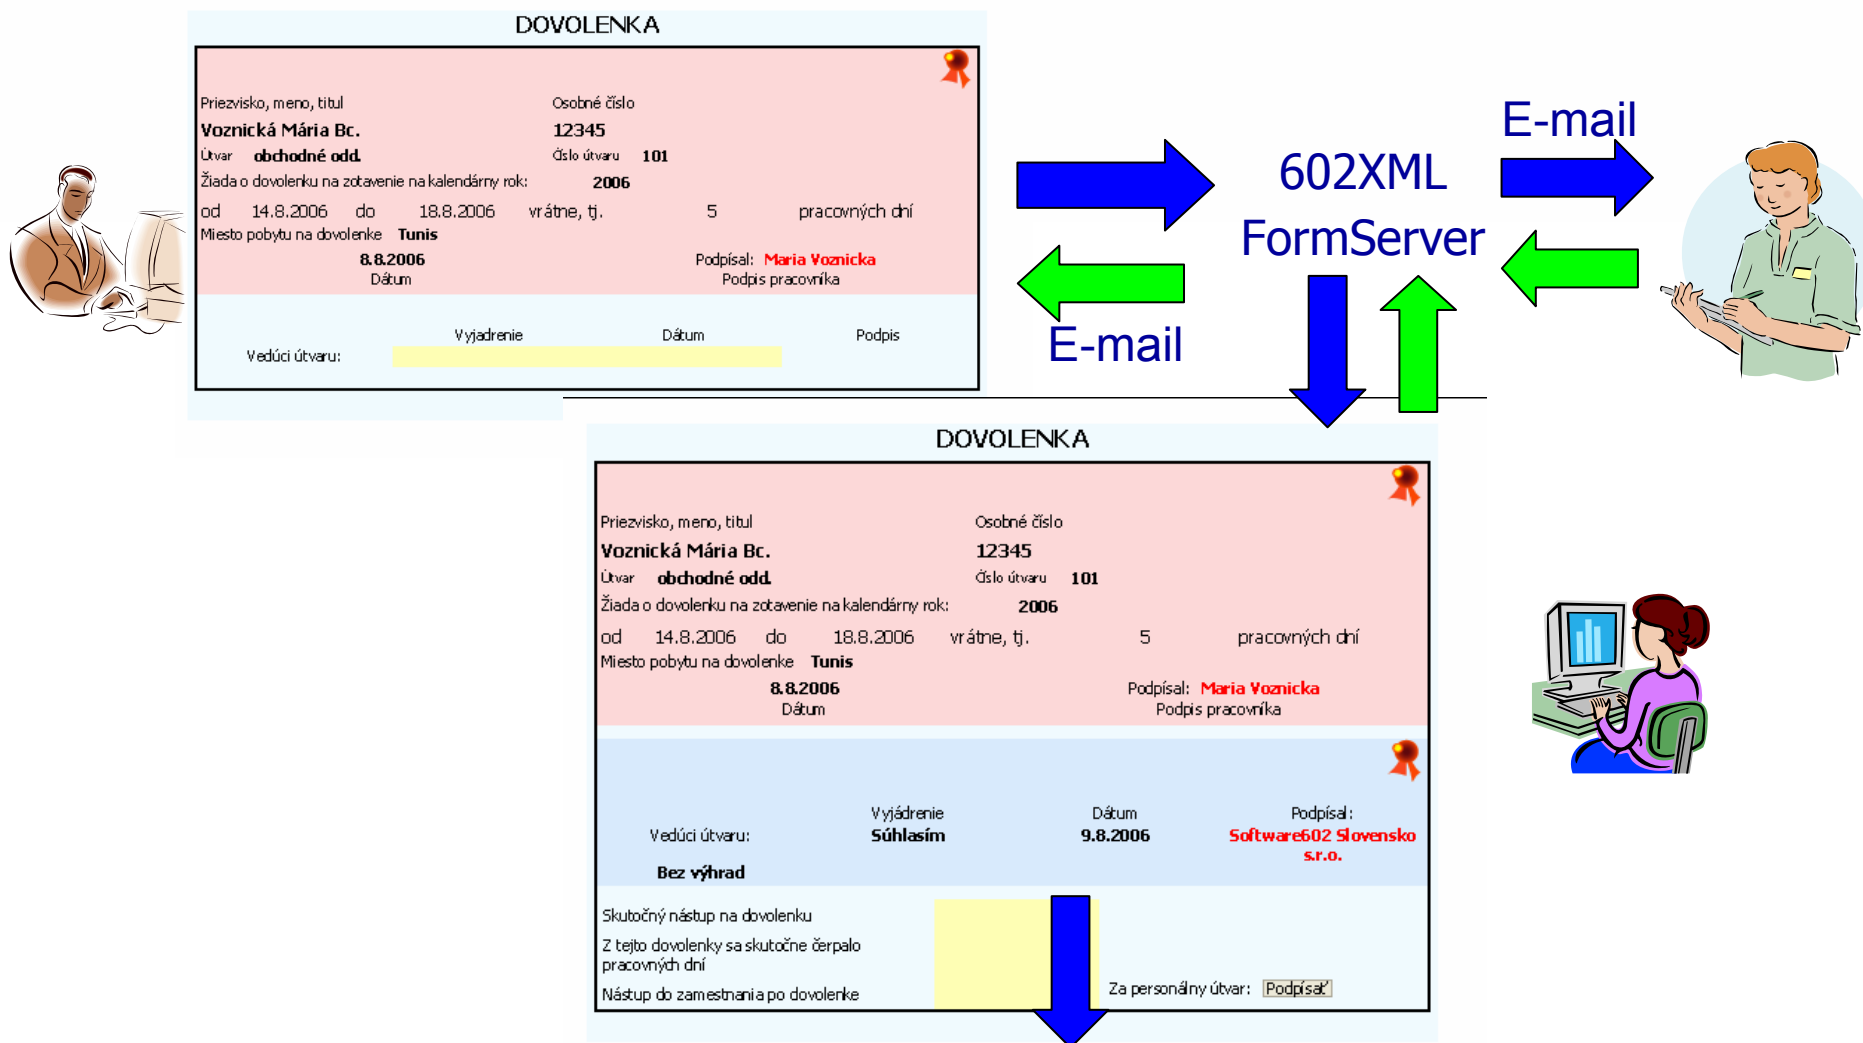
DOVOLENKA

Priezvisko, meno, titul
Osobné číslo
Voznická Mária Bc.
12345
Útvar obchodné odd.
Číslo útvaru 101
Žiada o dovolenku na zotavenie na kalendárny rok: 2006
od 14.8.2006 do 18.8.2006 vrátne, tj. 5 pracovných dní
Miesto pobytu na dovolenke Tunis
8.8.2006
Dátum
Podpísal: Maria Voznicka
Podpis pracovníka

Vyjadrenie Dátum Podpis
Vedúci útvaru:

602XML FormServer

E-mail

E-mail

DOVOLENKA

Priezvisko, meno, titul
Osobné číslo
Voznická Mária Bc.
12345
Útvar obchodné odd.
Číslo útvaru 101
Žiada o dovolenku na zotavenie na kalendárny rok: 2006
od 14.8.2006 do 18.8.2006 vrátne, tj. 5 pracovných dní
Miesto pobytu na dovolenke Tunis
8.8.2006
Dátum
Podpísal: Maria Voznicka
Podpis pracovníka

Vyjádrenie Dátum Podpísal:
Vedúci útvaru: Súhlasím 9.8.2006 Software602 Slovensko s.r.o.
Bez výhrad

Skutočný nástup na dovolenku
Z tejto dovolenky sa skutočne čerpalo pracovných dní
Nástup do zamestnania po dovolenke
Za personálny útvar: Podpísať